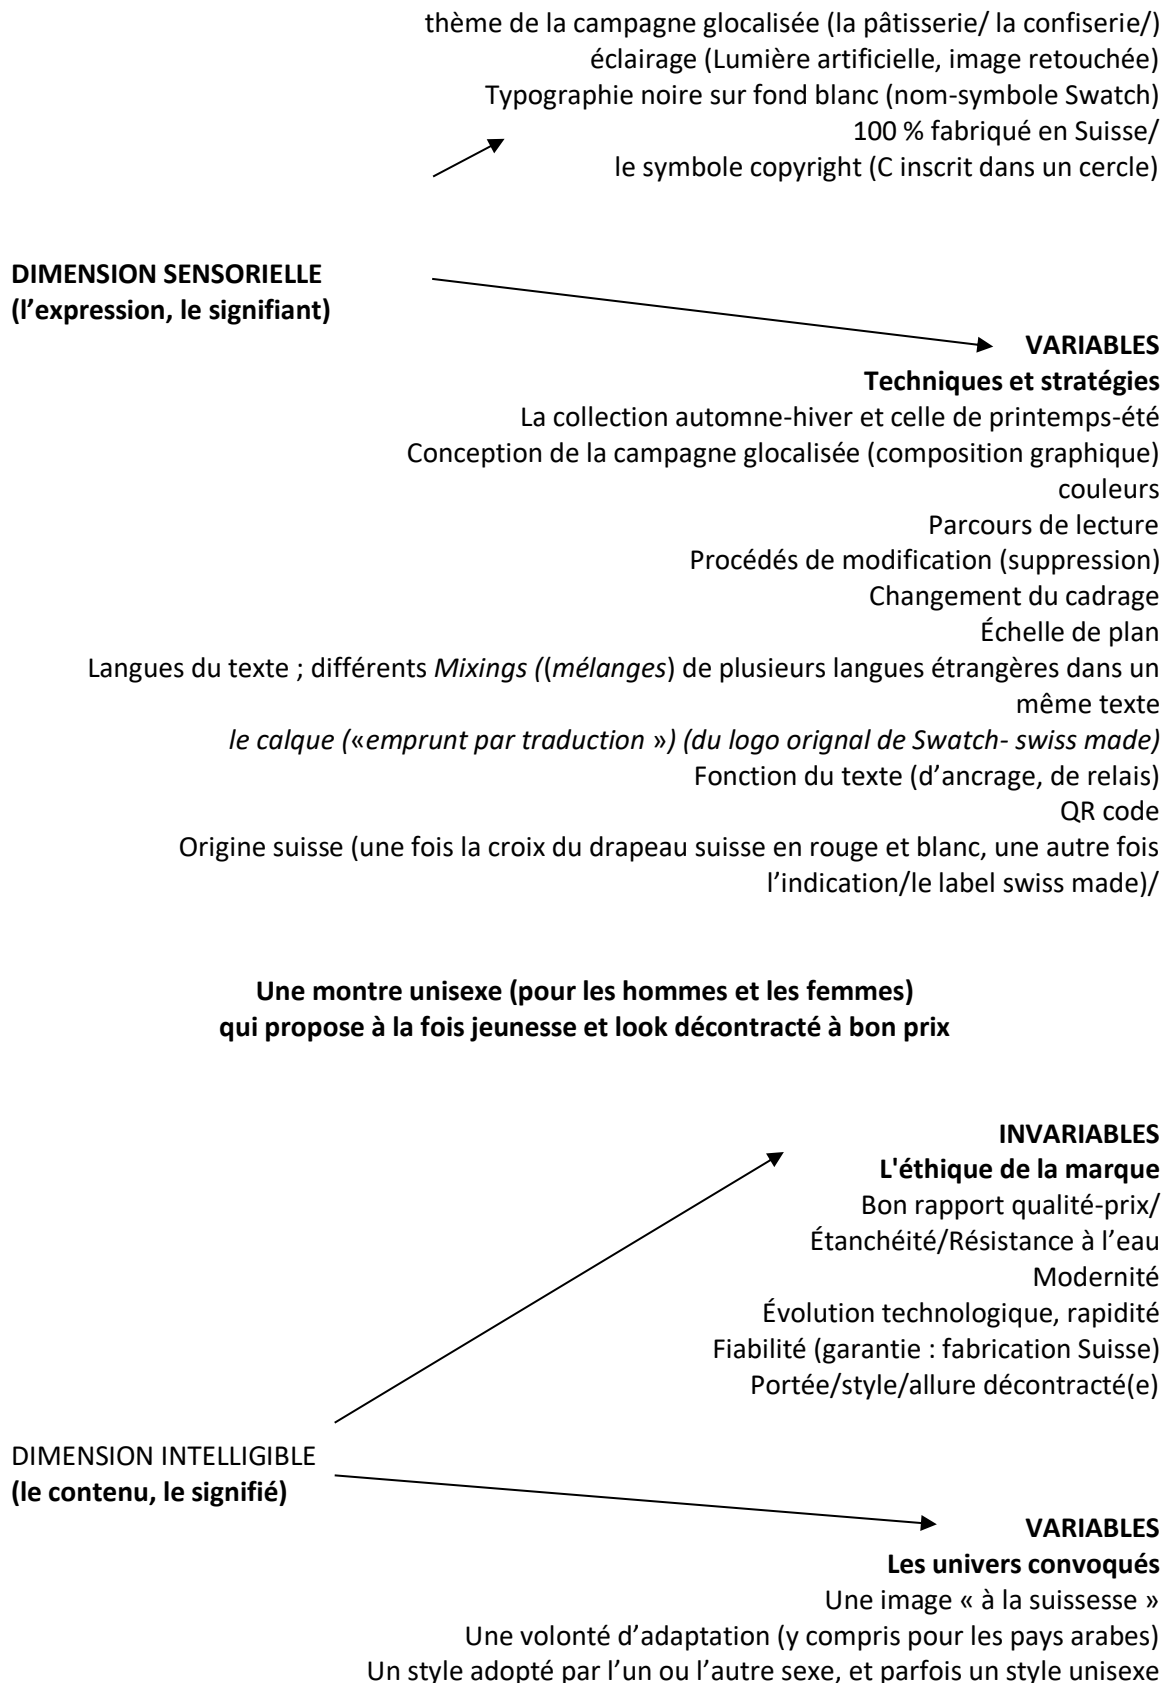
thème de la campagne glocalisée (la pâtisserie/ la confiserie/)
éclairage (Lumière artificielle, image retouchée)
Typographie noire sur fond blanc (nom-symbole Swatch)
100 % fabriqué en Suisse/
le symbole copyright (C inscrit dans un cercle)

**DIMENSION SENSORIELLE**
**(l'expression, le signifiant)**

**VARIABLES**
**Techniques et stratégies**
La collection automne-hiver et celle de printemps-été
Conception de la campagne glocalisée (composition graphique)
couleurs
Parcours de lecture
Procédés de modification (suppression)
Changement du cadrage
Échelle de plan
Langues du texte ; différents *Mixings ((mélanges*) de plusieurs langues étrangères dans un même texte
*le calque (*«*emprunt par traduction* »*) (du logo orignal de Swatch- swiss made)*
Fonction du texte (d'ancrage, de relais)
QR code
Origine suisse (une fois la croix du drapeau suisse en rouge et blanc, une autre fois l'indication/le label swiss made)/

**Une montre unisexe (pour les hommes et les femmes)**
**qui propose à la fois jeunesse et look décontracté à bon prix**

**INVARIABLES**
**L'éthique de la marque**
Bon rapport qualité-prix/
Étanchéité/Résistance à l'eau
Modernité
Évolution technologique, rapidité
Fiabilité (garantie : fabrication Suisse)
Portée/style/allure décontracté(e)

DIMENSION INTELLIGIBLE
**(le contenu, le signifié)**

**VARIABLES**
**Les univers convoqués**
Une image « à la suissesse »
Une volonté d'adaptation (y compris pour les pays arabes)
Un style adopté par l'un ou l'autre sexe, et parfois un style unisexe